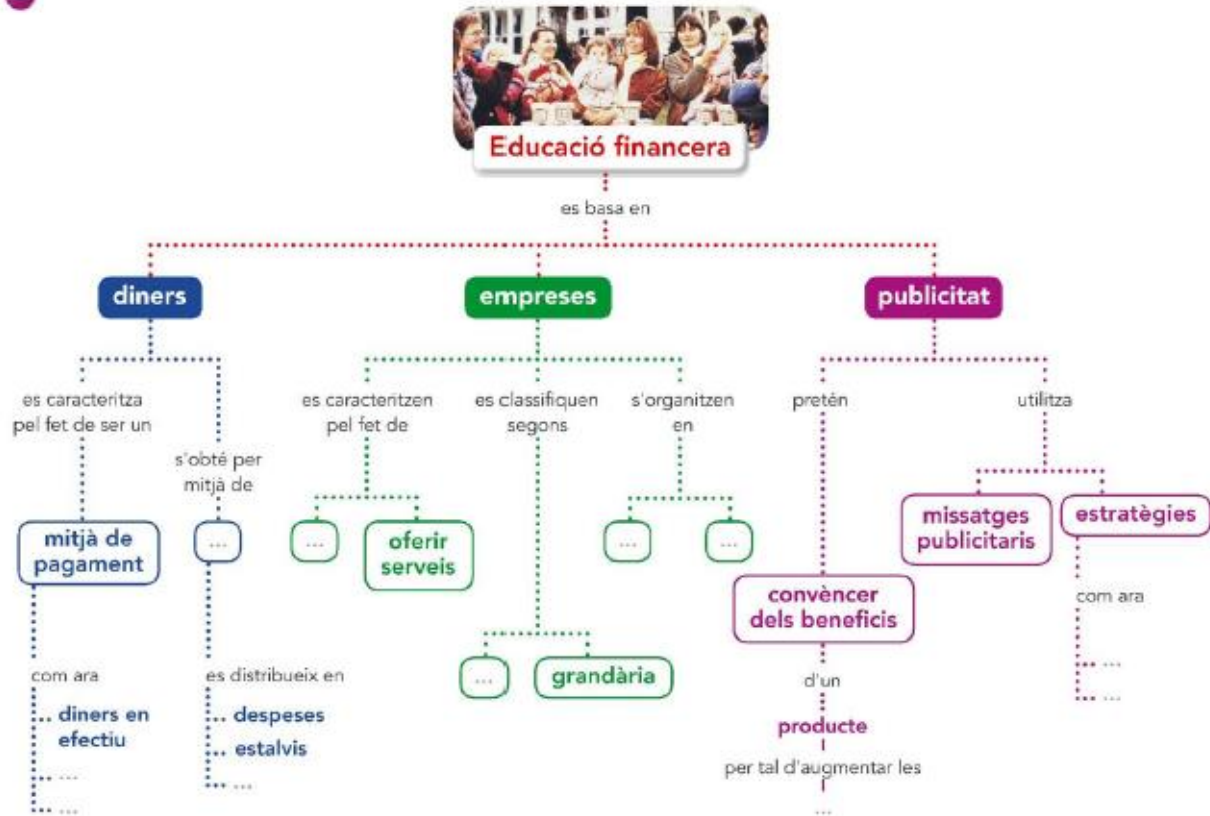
Educació financera

es basa en

diners

es caracteritza pel fet de ser un

mitjà de pagament

com ara

diners en efectiu

...

...

s'obté per mitjà de

...

es distribueix en

despeses

estalvis

...

empreses

es caracteritzen pel fet de

...

oferir serveis

es classifiquen segons

...

grandària

s'organitzen en

...

...

publicitat

pretén

convèncer dels beneficis

d'un

producte

per tal d'augmentar les

...

utilitza

missatges publicitaris

estratègies

com ara

...

...